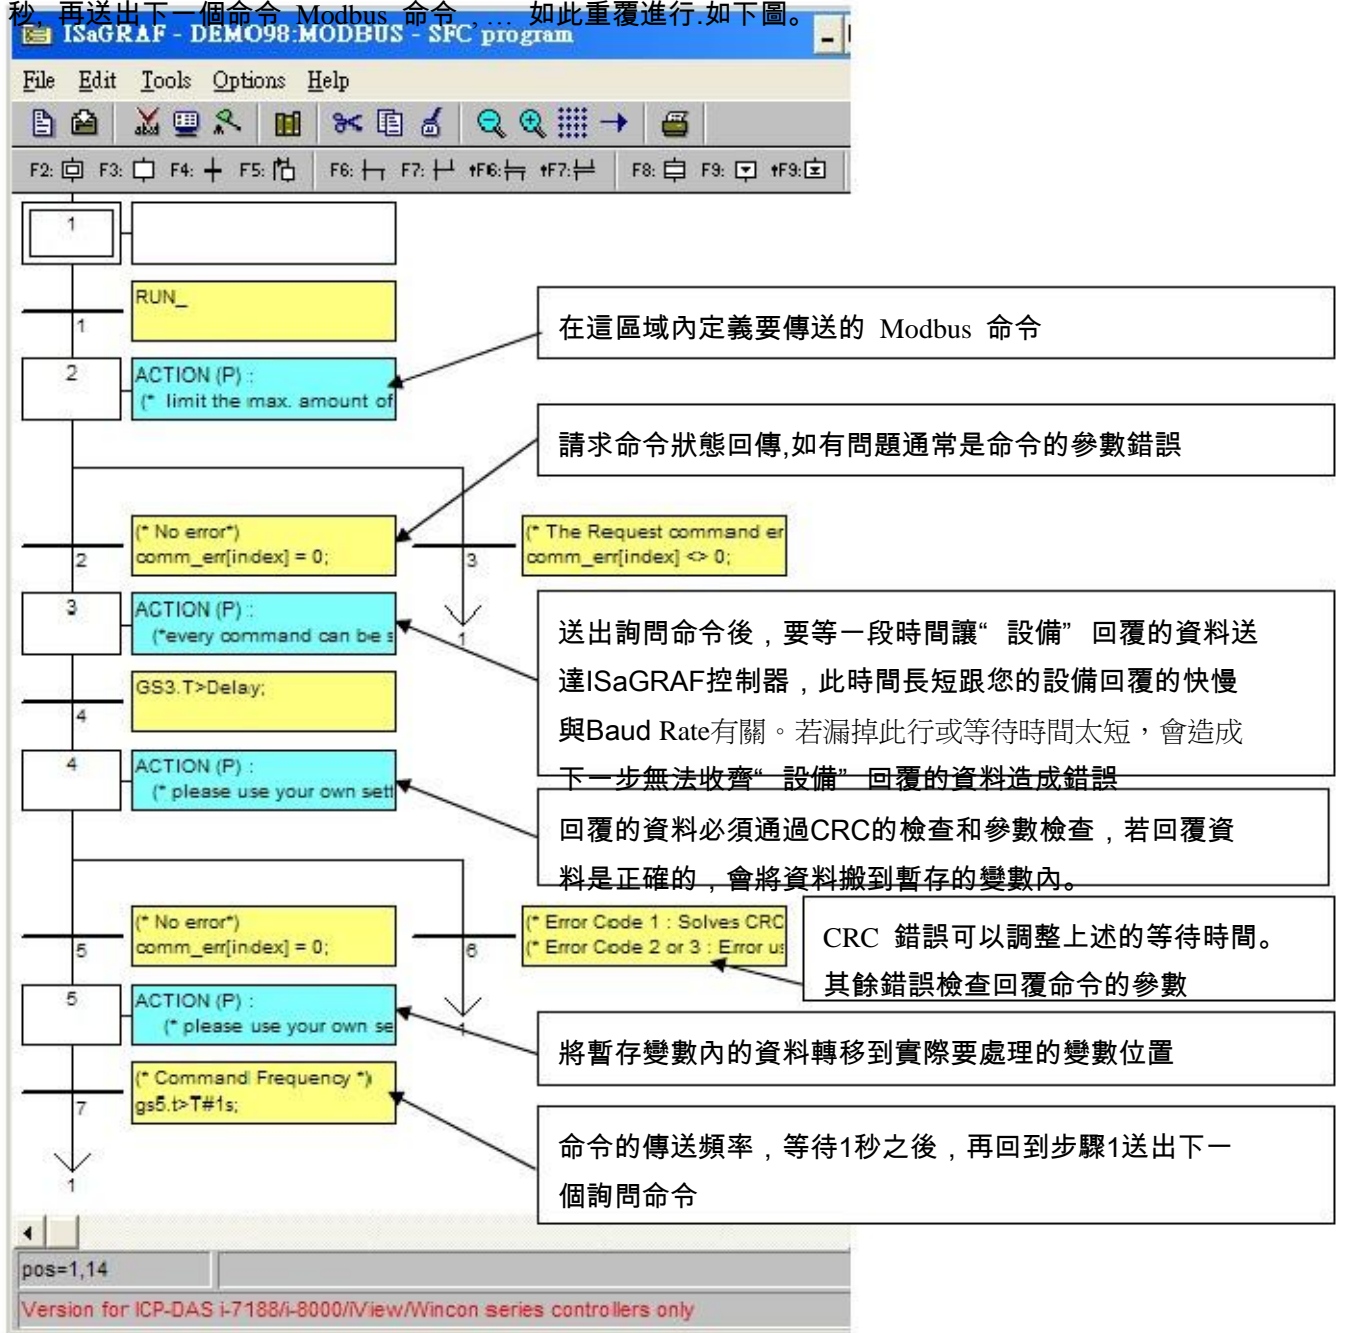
秒, 再送出下一個命令 Modbus 命令, … 如此重覆進行.如下圖。

ISaGRAF - DEMO98:MODBUS - SFC program

File Edit Tools Options Help

F2: F3: F4: F5: F6: F7: ↑F6: ↑F7: F8: F9: ↑F9:

1

RUN_

1

2

ACTION (P) :
(* limit the max. amount of

在這區域內定義要傳送的 Modbus 命令

請求命令狀態回傳,如有問題通常是命令的參數錯誤

(* No error*)
comm_err[index] = 0;

2

3

(* The Request command er
comm_err[index] <> 0;

3

ACTION (P) :
(*every command can be s

1

送出詢問命令後，要等一段時間讓“ 設備” 回覆的資料送達ISaGRAF控制器，此時間長短跟您的設備回覆的快慢與Baud Rate有關。若漏掉此行或等待時間太短，會造成下一步無法收齊“ 設備” 回覆的資料造成錯誤

GS3.T>Delay;

4

4

ACTION (P) :
(* please use your own sett

回覆的資料必須通過CRC的檢查和參數檢查，若回覆資料是正確的，會將資料搬到暫存的變數內。

(* No error*)
comm_err[index] = 0;

5

6

(* Error Code 1 : Solves CRC
(* Error Code 2 or 3 : Error us

CRC 錯誤可以調整上述的等待時間。
其餘錯誤檢查回覆命令的參數

5

ACTION (P) :
(* please use your own se

1

將暫存變數內的資料轉移到實際要處理的變數位置

(* Command Frequency *)
gs5.t>T#1s;

7

命令的傳送頻率，等待1秒之後，再回到步驟1送出下一個詢問命令

1

pos=1,14

Version for ICP-DAS i-7188/i-8000/iView/Wincon series controllers only